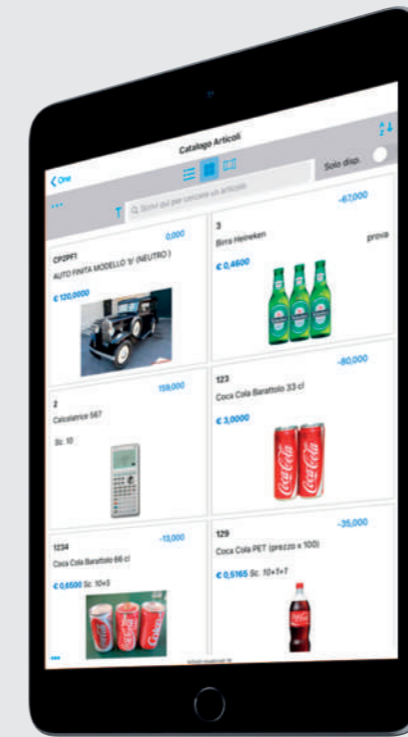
Catalogo Articoli

Ore

Scrivi qui per cercare un articolo

Solo disp.

CP2PF1
0,000
AUTO FINITA MODELLO '8' (NEUTRO)
€ 120,0000

3
-67,000
Birra Heineken
prova
€ 0,4600

2
159,000
Calcolatrice 567
Sc. 10

123
-80,000
Coca Cola Barattolo 33 cl
€ 3,0000

1234
-13,000
Coca Cola Barattolo 66 cl
€ 0,6500 Sc. 10+5

129
-35,000
Coca Cola PET (prezzo x 100)
€ 0,5165 Sc. 10+1+7